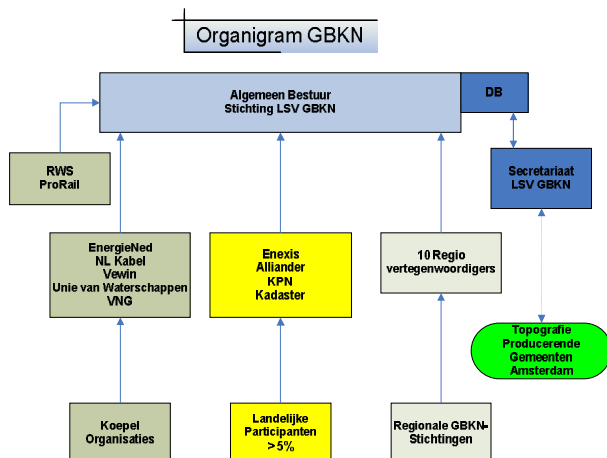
Organigram GBKN

Algemeen Bestuur
Stichting LSV GBKN

DB

RWS
ProRail

Secretariaat
LSV GBKN

EnergieNed
NL Kabel
Vewin
Unie van Waterschappen
VNG

Enexis
Alliander
KPN
Kadaster

10 Regio
vertegenwoordigers

Topografie
Producerende
Gemeenten
Amsterdam

Koepel
Organisaties

Landelijke
Participanten
> 5%

Regionale GBKN-
Stichtingen